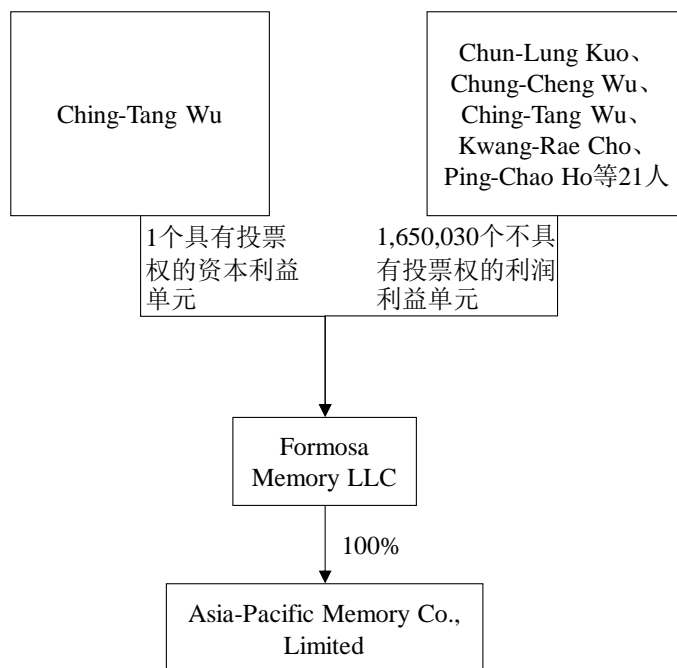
Ching-Tang Wu

Chun-Lung Kuo、Chung-Cheng Wu、Ching-Tang Wu、Kwang-Rae Cho、Ping-Chao Ho等21人

1个具有投票权的资本利益单元

1,650,030个不具有投票权的利润利益单元

Formosa Memory LLC

100%

Asia-Pacific Memory Co., Limited